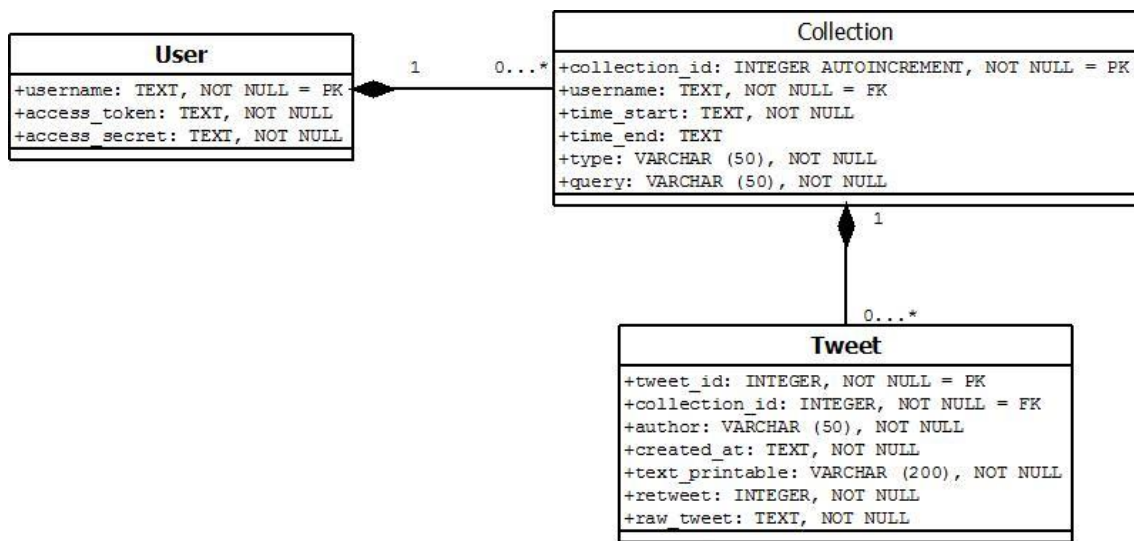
User

+username: TEXT, NOT NULL = PK
+access_token: TEXT, NOT NULL
+access_secret: TEXT, NOT NULL

1

0...*

Collection

+collection_id: INTEGER AUTOINCREMENT, NOT NULL = PK
+username: TEXT, NOT NULL = FK
+time_start: TEXT, NOT NULL
+time_end: TEXT
+type: VARCHAR (50), NOT NULL
+query: VARCHAR (50), NOT NULL

1

0...*

Tweet

+tweet_id: INTEGER, NOT NULL = PK
+collection_id: INTEGER, NOT NULL = FK
+author: VARCHAR (50), NOT NULL
+created_at: TEXT, NOT NULL
+text_printable: VARCHAR (200), NOT NULL
+retweet: INTEGER, NOT NULL
+raw_tweet: TEXT, NOT NULL